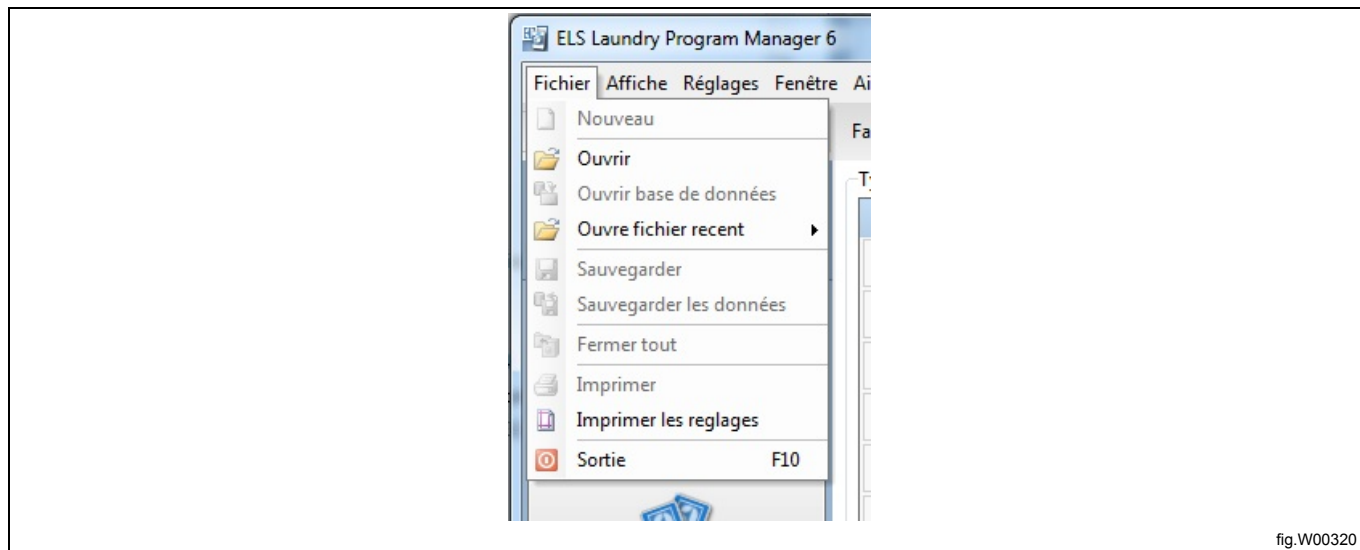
ELS Laundry Program Manager 6

Fichier Affiche Réglages Fenêtre Ai

Nouveau
Ouvrir
Ouvrir base de données
Ouvre fichier recent
Sauvegarder
Sauvegarder les données
Fermer tout
Imprimer
Imprimer les reglages
Sortie F10

Fa

Ty

fig.W00320